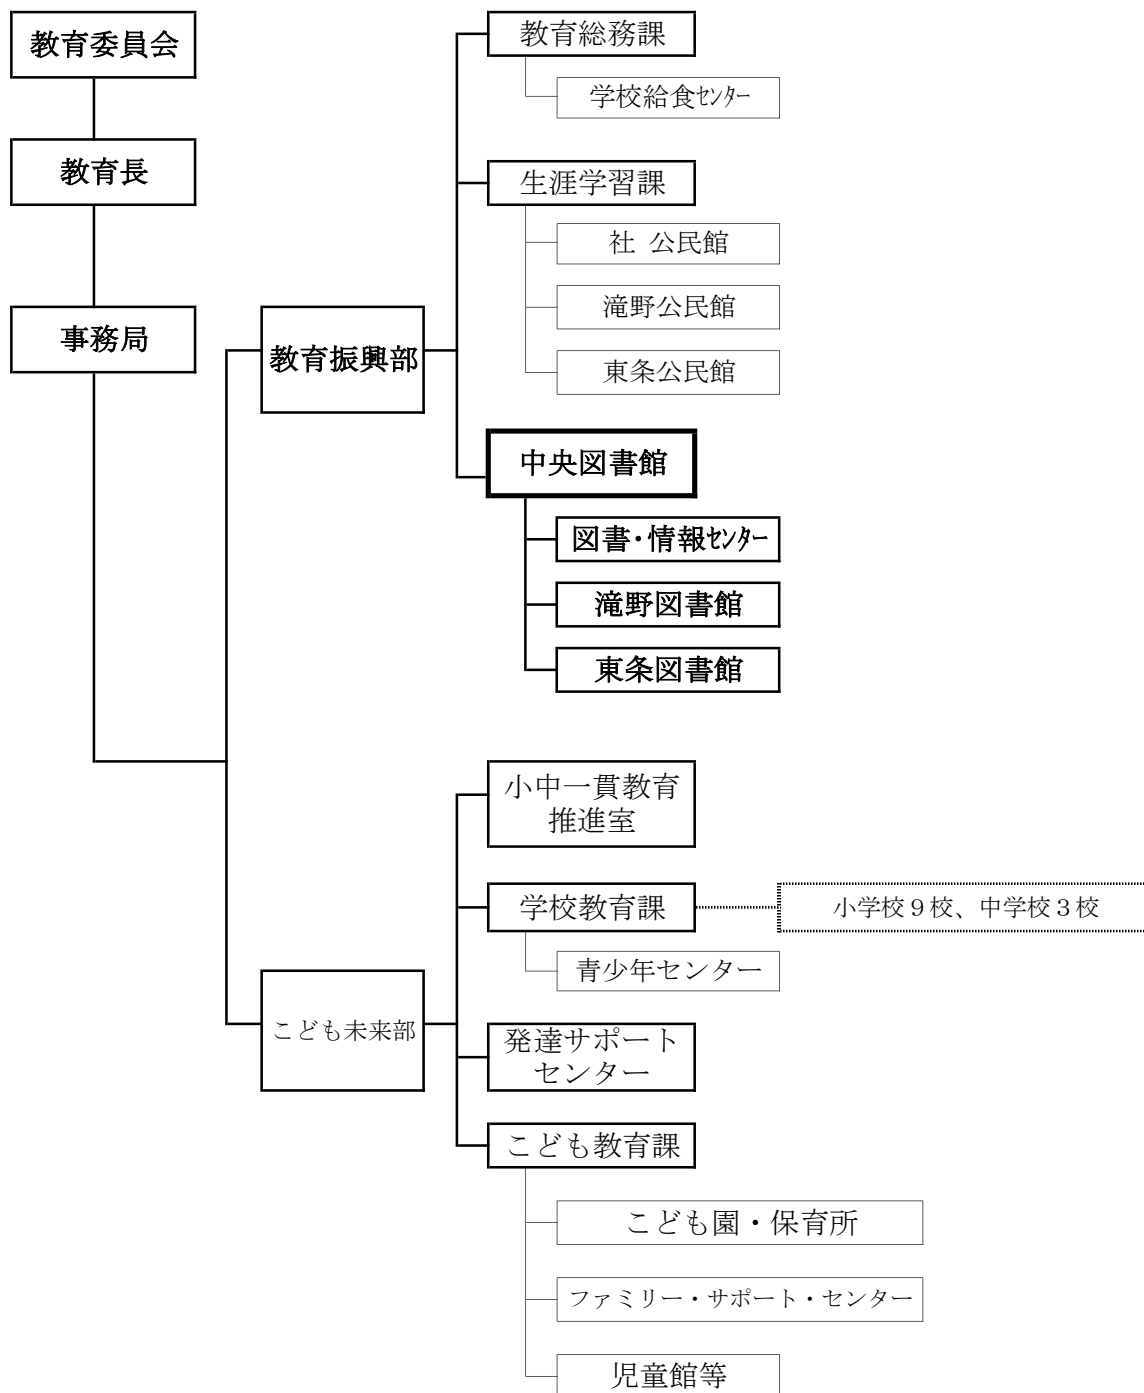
教育委員会

教育長

事務局

教育振興部

教育総務課

学校給食ｾﾝﾀｰ

生涯学習課

社 公民館

滝野公民館

東条公民館

中央図書館

図書・情報ｾﾝﾀｰ

滝野図書館

東条図書館

こども未来部

小中一貫教育推進室

学校教育課

小学校９校、中学校３校

青少年センター

発達サポートセンター

こども教育課

こども園・保育所

ファミリー・サポート・センター

児童館等